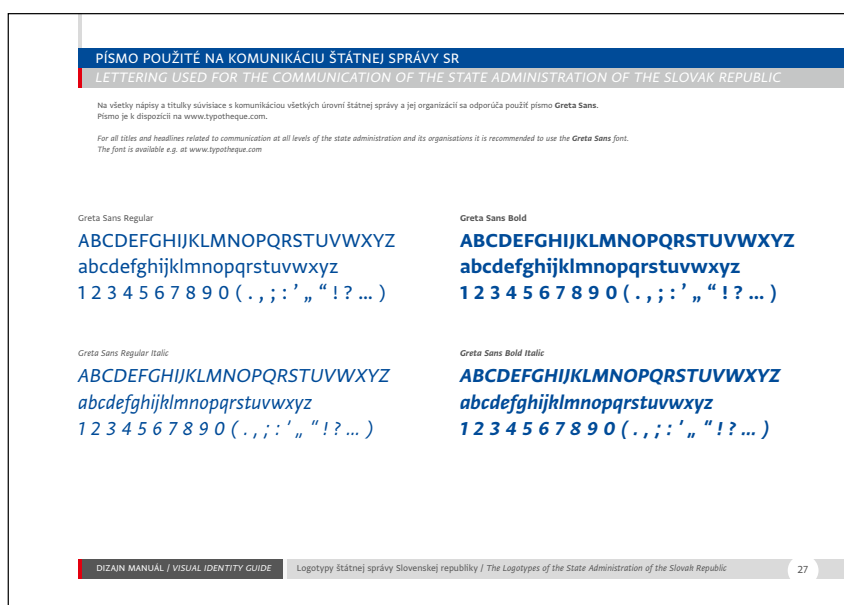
PÍSMO POUŽITÉ NA KOMUNIKÁCIU ŠTÁTNEJ SPRÁVY SR
LETTERING USED FOR THE COMMUNICATION OF THE STATE ADMINISTRATION OF THE SLOVAK REPUBLIC

Na všetky nápisy a titulky súvisiace s komunikáciou všetkých úrovní štátnej správy a jej organizácií sa odporúča použiť písmo **Greta Sans**. Písmo je k dispozícii na www.typotheque.com.

*For all titles and headlines related to communication at all levels of the state administration and its organisations it is recommended to use the **Greta Sans** font. The font is available e.g. at www.typotheque.com*

Greta Sans Regular
ABCDEFGHIJKLMNOPQRSTUVWXYZ
abcdefghijklmnopqrstuvwxyz
1 2 3 4 5 6 7 8 9 0 ( . , ; : ' „ " ! ? … )

**Greta Sans Bold**
**ABCDEFGHIJKLMNOPQRSTUVWXYZ**
**abcdefghijklmnopqrstuvwxyz**
**1 2 3 4 5 6 7 8 9 0 ( . , ; : ' „ " ! ? … )**

*Greta Sans Regular Italic*
*ABCDEFGHIJKLMNOPQRSTUVWXYZ*
*abcdefghijklmnopqrstuvwxyz*
*1 2 3 4 5 6 7 8 9 0 ( . , ; : ' „ " ! ? … )*

***Greta Sans Bold Italic***
***ABCDEFGHIJKLMNOPQRSTUVWXYZ***
***abcdefghijklmnopqrstuvwxyz***
***1 2 3 4 5 6 7 8 9 0 ( . , ; : ' „ " ! ? … )***

DIZAJN MANUÁL / *VISUAL IDENTITY GUIDE* Logotypy štátnej správy Slovenskej republiky / *The Logotypes of the State Administration of the Slovak Republic* 27